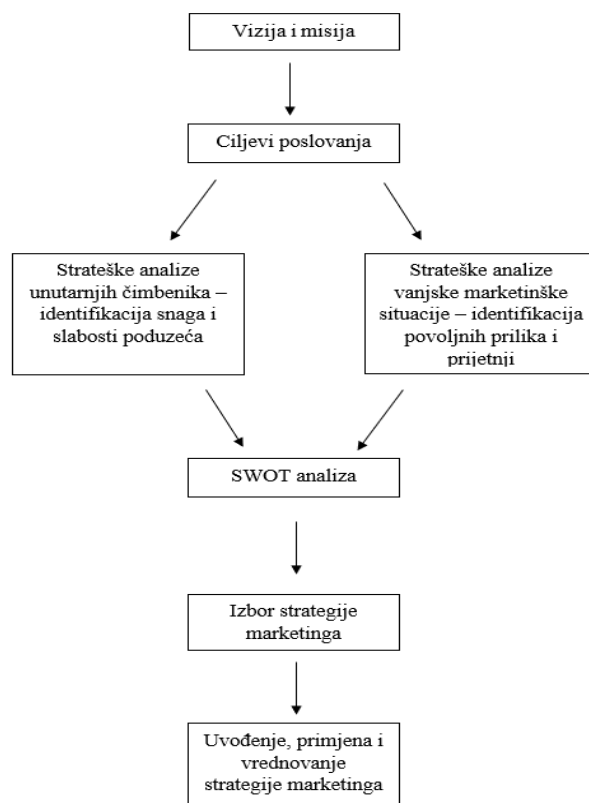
Vizija i misija

Ciljevi poslovanja

Strateške analize unutarnjih čimbenika – identifikacija snaga i slabosti poduzeća

Strateške analize vanjske marketinške situacije – identifikacija povoljnih prilika i prijetnji

SWOT analiza

Izbor strategije marketinga

Uvođenje, primjena i vrednovanje strategije marketinga